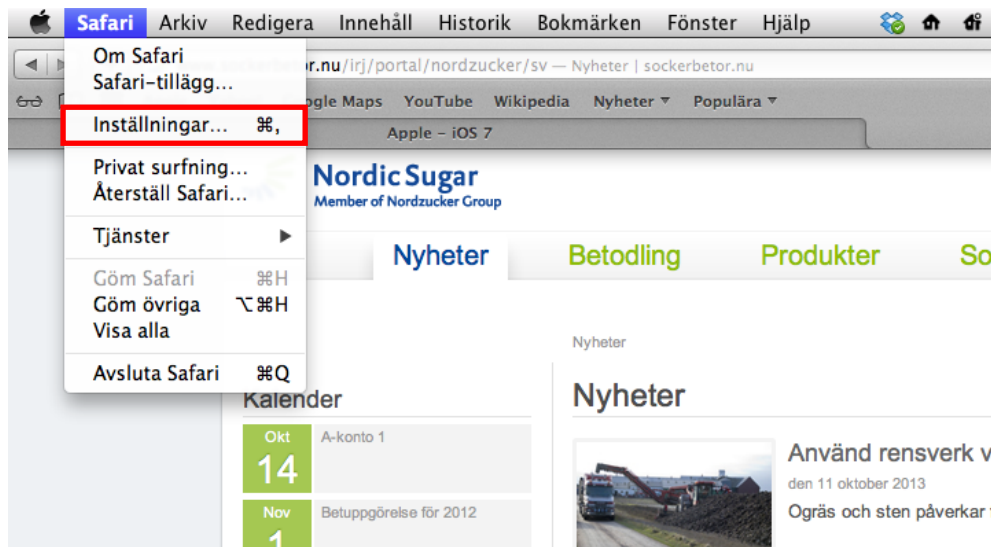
Safari Arkiv Redigera Innehåll Historik Bokmärken Fönster Hjälp

Om Safari
Safari-tillägg...

Inställningar... ⌘,

Privat surfning...
Återställ Safari...

Tjänster ▶

Göm Safari ⌘H
Göm övriga ⌥⌘H
Visa alla

Avsluta Safari ⌘Q

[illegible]r.nu/irj/portal/nordzucker/sv — Nyheter | sockerbetor.nu

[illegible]gle Maps YouTube Wikipedia Nyheter ▾ Populära ▾

Apple – iOS 7

Nordic Sugar
Member of Nordzucker Group

Nyheter Betodling Produkter So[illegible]

Nyheter

Kalender

Okt
14
A-konto 1

Nov
1
Betuppgörelse för 2012

Nyheter

Använd rensverk v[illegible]
den 11 oktober 2013
Ogräs och sten påverkar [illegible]